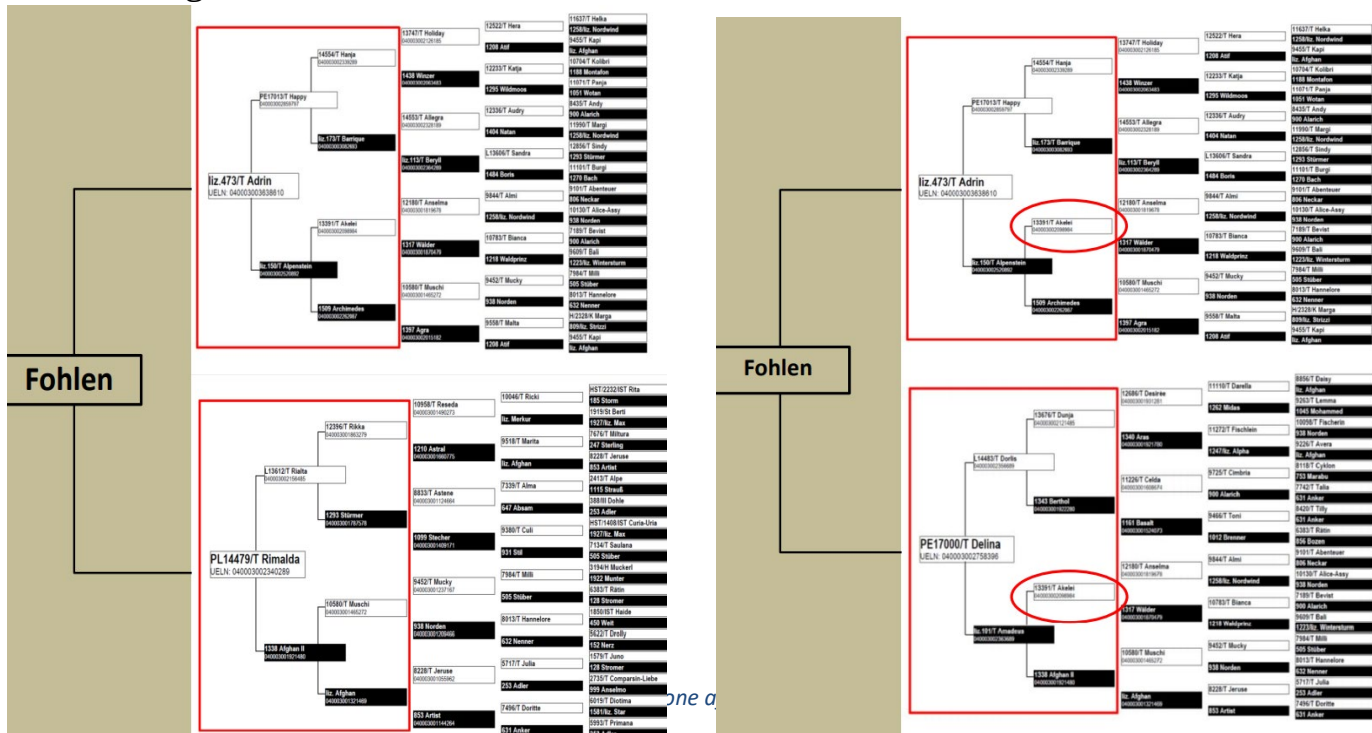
Fohlen

liz.473/T Adrin
UELN: 040003003638610

PE17013/T Happy
14554/T Hanja
liz.173/T Barrique
liz.150/T Alpenstein
13391/T Akelei
1509 Archimedes

13747/T Holiday
1438 Winzer
14553/T Allegra
liz.113/T Beryll
12180/T Anselma
1317 Wälder
10580/T Muschi
1397 Agra

12522/T Hera
1208 Atif
12233/T Katja
1295 Wildmoos
12336/T Audry
1404 Natan
L13606/T Sandra
1484 Boris
9844/T Almi
1258/liz. Nordwind
10783/T Bianca
1218 Waldprinz
9452/T Mucky
938 Norden
9558/T Malta
1208 Atif

11637/T Helka
1258/liz. Nordwind
9455/T Kapi
liz. Afghan
10704/T Kolibri
1188 Montafon
11071/T Panja
1051 Wotan
8435/T Andy
900 Alarich
11590/T Margi
1258/liz. Nordwind
12856/T Sindy
1293 Stürmer
11101/T Burgi
1270 Bach
9101/T Abenteuer
806 Neckar
10130/T Alice-Assy
938 Norden
7189/T Bevist
900 Alarich
9609/T Bali
1223/liz. Wintersturm
7984/T Milli
505 Stüber
8013/T Hannelore
632 Nenner
H/2328/K Marga
809/liz. Strizzi
9455/T Kapi
liz. Afghan

PL14479/T Rimalda
UELN: 040003002340289

L13612/T Rialta
12396/T Rikka
1293 Stürmer
1338 Afghan II
10580/T Muschi
liz. Afghan

10958/T Reseda
1210 Astral
8833/T Astene
1099 Stecher
9452/T Mucky
938 Norden
8228/T Jeruse
853 Artist

10046/T Ricki
liz. Merkur
9518/T Marita
liz. Afghan
7339/T Alma
647 Absam
9380/T Culi
931 Stil
7984/T Milli
505 Stüber
8013/T Hannelore
632 Nenner
5717/T Julia
253 Adler
7496/T Doritte
631 Anker

HST/2232/ST Rita
185 Storm
1919/St Berti
1927/liz. Max
7676/T Miltura
247 Sterling
8228/T Jeruse
853 Artist
2413/T Alpe
1115 Strauß
388/III Dohle
253 Adler
HST/1408/ST Curia-Uria
1927/liz. Max
7134/T Saulana
505 Stüber
3194/H Muckerl
1922 Munter
6383/T Rätin
128 Stromer
1850/IST Haide
450 Weit
5622/T Drolly
152 Nerz
1579/T Juno
128 Stromer
2735/T Comparsin-Liebe
999 Anselmo
6019/T Diotima
1581/liz. Star
5993/T Primana

Fohlen

liz.473/T Adrin
UELN: 040003003638610

PE17013/T Happy
14554/T Hanja
liz.173/T Barrique
liz.150/T Alpenstein
13391/T Akelei
1509 Archimedes

13747/T Holiday
1438 Winzer
14553/T Allegra
liz.113/T Beryll
12180/T Anselma
1317 Wälder
10580/T Muschi
1397 Agra

12522/T Hera
1208 Atif
12233/T Katja
1295 Wildmoos
12336/T Audry
1404 Natan
L13606/T Sandra
1484 Boris
9844/T Almi
1258/liz. Nordwind
10783/T Bianca
1218 Waldprinz
9452/T Mucky
938 Norden
9558/T Malta
1208 Atif

11637/T Helka
1258/liz. Nordwind
9455/T Kapi
liz. Afghan
10704/T Kolibri
1188 Montafon
11071/T Panja
1051 Wotan
8435/T Andy
900 Alarich
11590/T Margi
1258/liz. Nordwind
12856/T Sindy
1293 Stürmer
11101/T Burgi
1270 Bach
9101/T Abenteuer
806 Neckar
10130/T Alice-Assy
938 Norden
7189/T Bevist
900 Alarich
9609/T Bali
1223/liz. Wintersturm
7984/T Milli
505 Stüber
8013/T Hannelore
632 Nenner
H/2328/K Marga
809/liz. Strizzi
9455/T Kapi
liz. Afghan

PE17000/T Delina
UELN: 040003002758396

L14483/T Dorlis
13676/T Dunja
1343 Berthol
liz.191/T Amadeus
13391/T Akelei
1338 Afghan II

12686/T Desiree
1340 Aras
11226/T Celda
1161 Basalt
12180/T Anselma
1317 Wälder
10580/T Muschi
liz. Afghan

11110/T Darella
1262 Midas
11272/T Fischlein
1247/liz. Alpha
9725/T Cimbria
900 Alarich
9466/T Toni
1012 Brenner
9844/T Almi
1258/liz. Nordwind
10783/T Bianca
1218 Waldprinz
9452/T Mucky
938 Norden
8228/T Jeruse
853 Artist

8856/T Daisy
liz. Afghan
9263/T Lemma
1045 Mohammed
10056/T Fischerin
938 Norden
9226/T Avera
liz. Afghan
8118/T Cyklon
753 Marabu
7742/T Talia
631 Anker
8420/T Tilly
631 Anker
6383/T Rätin
836 Bozen
9101/T Abenteuer
806 Neckar
10130/T Alice-Assy
938 Norden
7189/T Bevist
900 Alarich
9609/T Bali
1223/liz. Wintersturm
7984/T Milli
505 Stüber
8013/T Hannelore
632 Nenner
5717/T Julia
253 Adler
7496/T Doritte
631 Anker

one a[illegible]